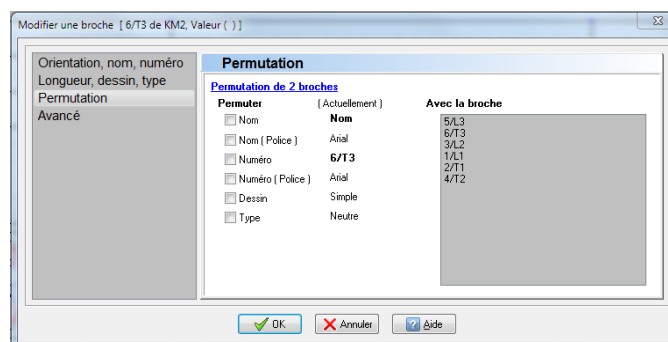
Modifier une broche [ 6/T3 de KM2, Valeur ( ) ]

Orientation, nom, numéro
Longueur, dessin, type
Permutation
Avancé

Permutation

Permutation de 2 broches

| Permuter | ( Actuellement ) |
|---|---|
| Nom | Nom |
| Nom ( Police ) | Arial |
| Numéro | 6/T3 |
| Numéro ( Police ) | Arial |
| Dessin | Simple |
| Type | Neutre |

Avec la broche
5/L3
6/T3
3/L2
1/L1
2/T1
4/T2

OK
Annuler
Aide